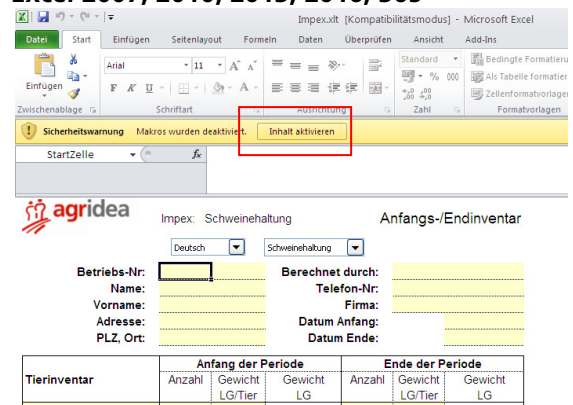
Excel 2007, 2010, 2013, 2016, 365

Impex.xlt [Kompatibilitätsmodus] - Microsoft Excel

Datei Start Einfügen Seitenlayout Formeln Daten Überprüfen Ansicht Add-Ins

Einfügen
Arial 11 A A
F K U
Standard
% 000
,0 ,00
Bedingte Formatierung
Als Tabelle formatieren
Zellenformatvorlagen
Zwischenablage Schriftart Ausrichtung Zahl Formatvorlagen

Sicherheitswarnung Makros wurden deaktiviert. Inhalt aktivieren

StartZelle $f_x$

agridea

Impex: Schweinehaltung

Anfangs-/Endinventar

Deutsch Schweinehaltung

Betriebs-Nr:
Name:
Vorname:
Adresse:
PLZ, Ort:

Berechnet durch:
Telefon-Nr:
Firma:
Datum Anfang:
Datum Ende:

| Tierinventar | Anfang der Periode | | | Ende der Periode | | |
|---|---|---|---|---|---|---|
| | Anzahl | Gewicht LG/Tier | Gewicht LG | Anzahl | Gewicht LG/Tier | Gewicht LG |